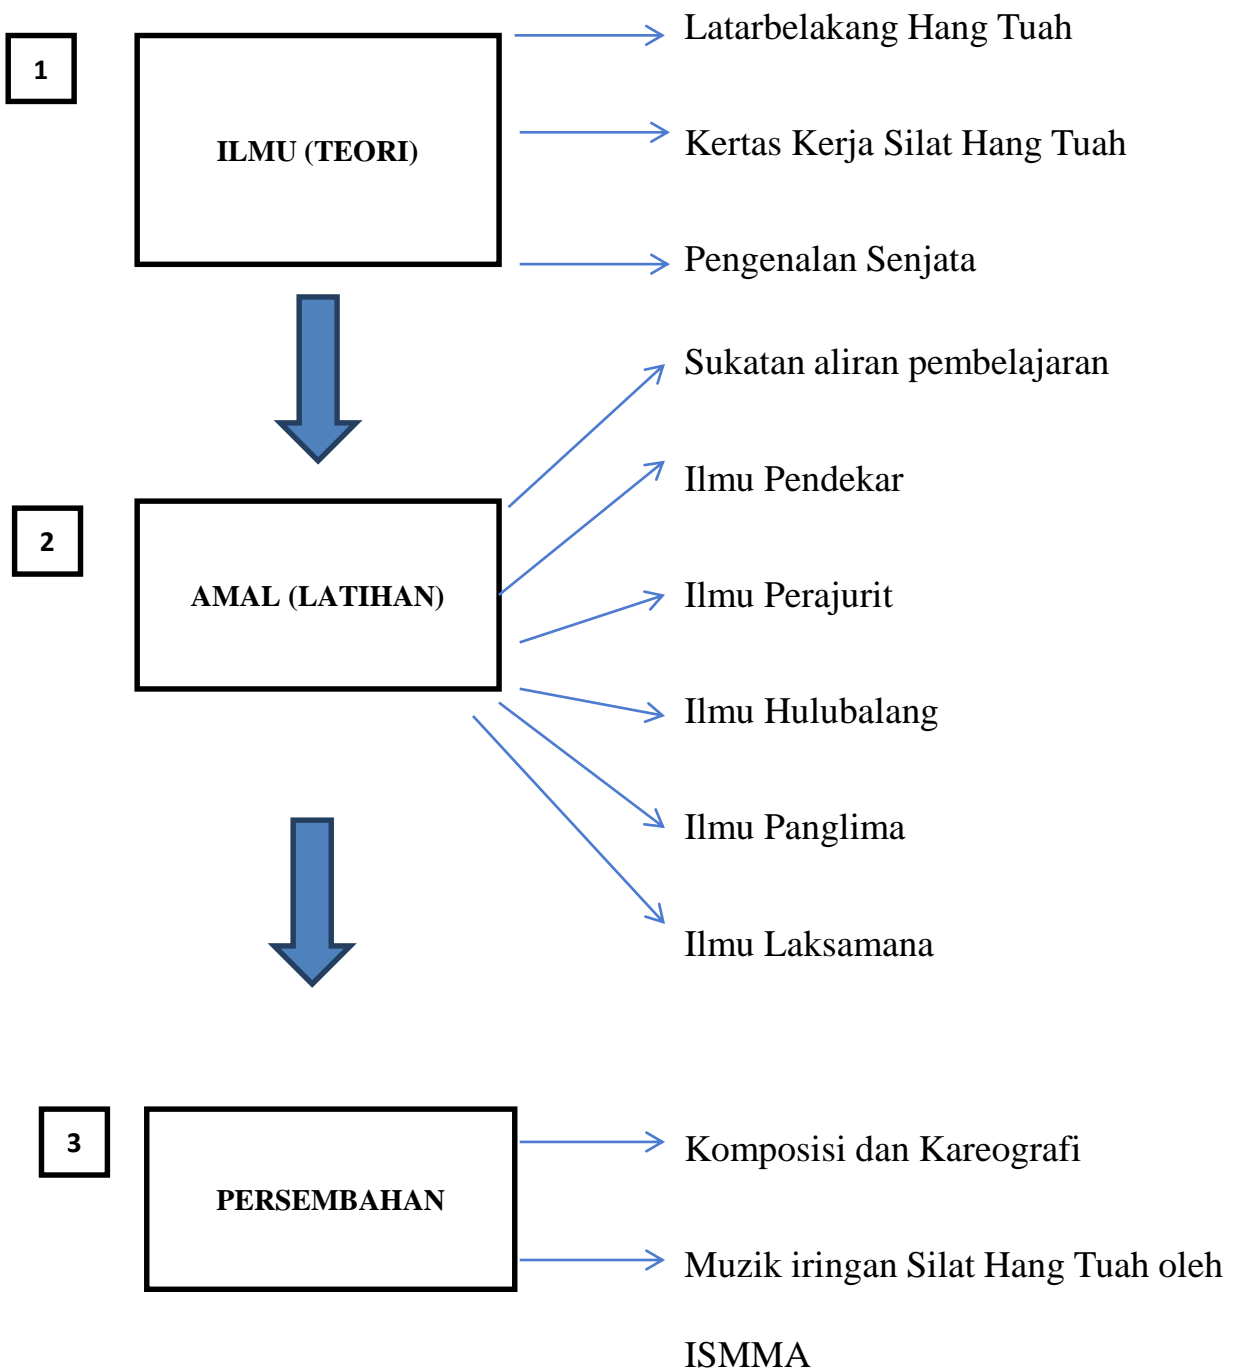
1

ILMU (TEORI)

Latarbelakang Hang Tuah

Kertas Kerja Silat Hang Tuah

Pengenalan Senjata

2

AMAL (LATIHAN)

Sukatan aliran pembelajaran

Ilmu Pendekar

Ilmu Perajurit

Ilmu Hulubalang

Ilmu Panglima

Ilmu Laksamana

3

PERSEMBAHAN

Komposisi dan Kareografi

Muzik iringan Silat Hang Tuah oleh ISMMA